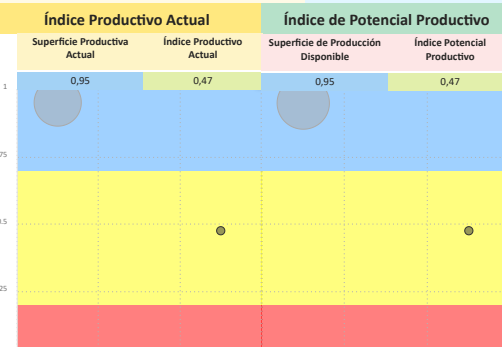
Índice Productivo Actual

Índice de Potencial Productivo

| Superficie Productiva Actual | Índice Productivo Actual | Superficie de Producción Disponible | Índice Potencial Productivo |
|---|---|---|---|
| 0,95 | 0,47 | 0,95 | 0,47 |

1

75

15

25